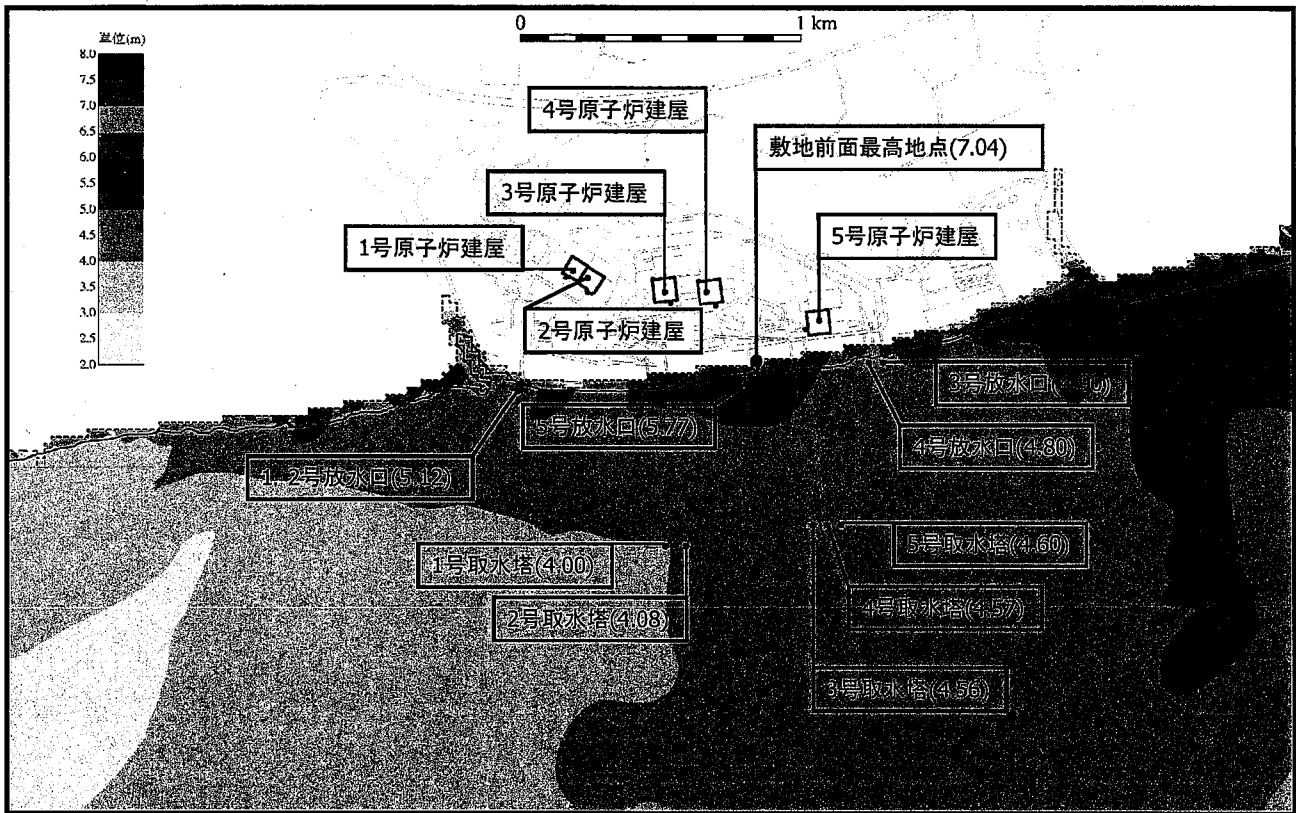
0

1 km

水位(m)
8.0
7.5
7.0
6.5
6.0
5.5
5.0
4.5
4.0
3.5
3.0
2.5
2.0

4号原子炉建屋

敷地前面最高地点(7.04)

3号原子炉建屋

5号原子炉建屋

1号原子炉建屋

2号原子炉建屋

3号放水口([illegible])

5号放水口(5.27)

4号放水口(4.80)

1、2号放水口(5.12)

5号取水塔(4.60)

1号取水塔(4.00)

4号取水塔(4.57)

2号取水塔(4.08)

3号取水塔(4.56)